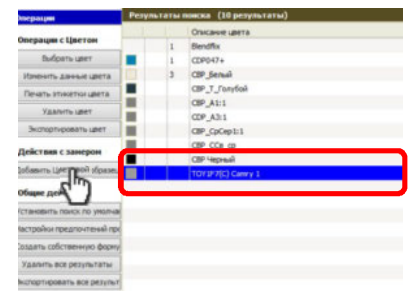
Операции

Операция с Цветом

Выбрать цвет

Изменить данные цвета

Печать этикетки цвета

Удалить цвет

Экспортировать цвет

Действия с замером

Добавить Цветовой образ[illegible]

Общие де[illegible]

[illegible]становить поиск по умолча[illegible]

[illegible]астройки предпочтений пр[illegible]

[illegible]оздать собственную форму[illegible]

Удалить все результаты

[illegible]кспортировать все результ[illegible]

Результаты поиска (10 результаты)

| | | Описание цвета |
|---|---|---|
| | 1 | Blendfix |
| | 1 | CDP047+ |
| | 3 | CBP_Белый |
| | | CBP_T_Голубой |
| | | CBP_A1:1 |
| | | CBP_A3:1 |
| | | CBP_CpCep1:1 |
| | | CBP_CCe_cp |
| | | CBP Черный |
| | | TOYIF7(C) Camry 1 |